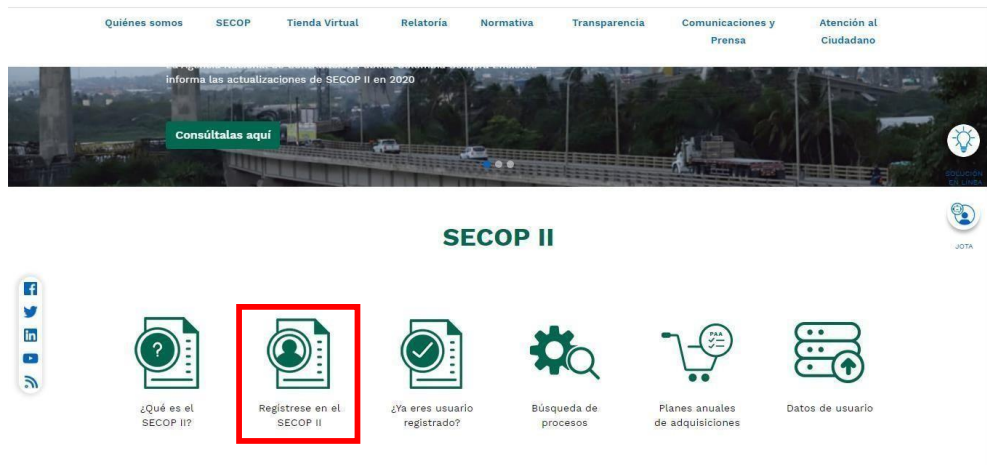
Quiénes somos SECOP Tienda Virtual Relatoría Normativa Transparencia Comunicaciones y Prensa Atención al Ciudadano

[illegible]
informa las actualizaciones de SECOP II en 2020

Consúltalas aquí

SOLUCIÓN EN LÍNEA

JOTA

SECOP II

¿Qué es el SECOP II?

Registrese en el SECOP II

¿Ya eres usuario registrado?

Búsqueda de procesos

PAA

Planes anuales de adquisiciones

Datos de usuario